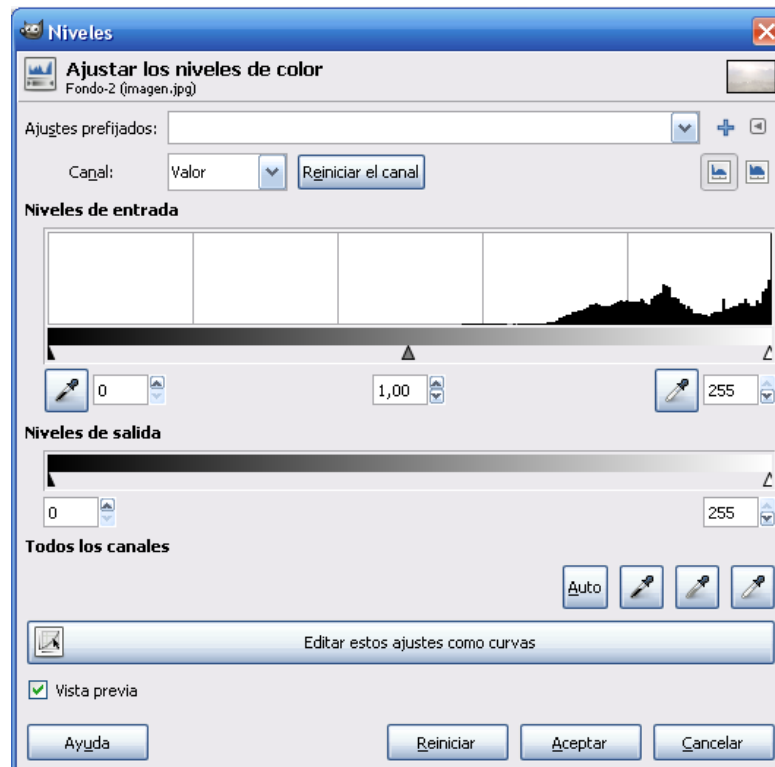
Niveles

Ajustar los niveles de color
Fondo-2 (imagen.jpg)

Ajustes prefijados:

Canal: Valor Reiniciar el canal

Niveles de entrada

0 1,00 255

Niveles de salida

0 255

Todos los canales

Auto

Editar estos ajustes como curvas

Vista previa

Ayuda Reiniciar Aceptar Cancelar